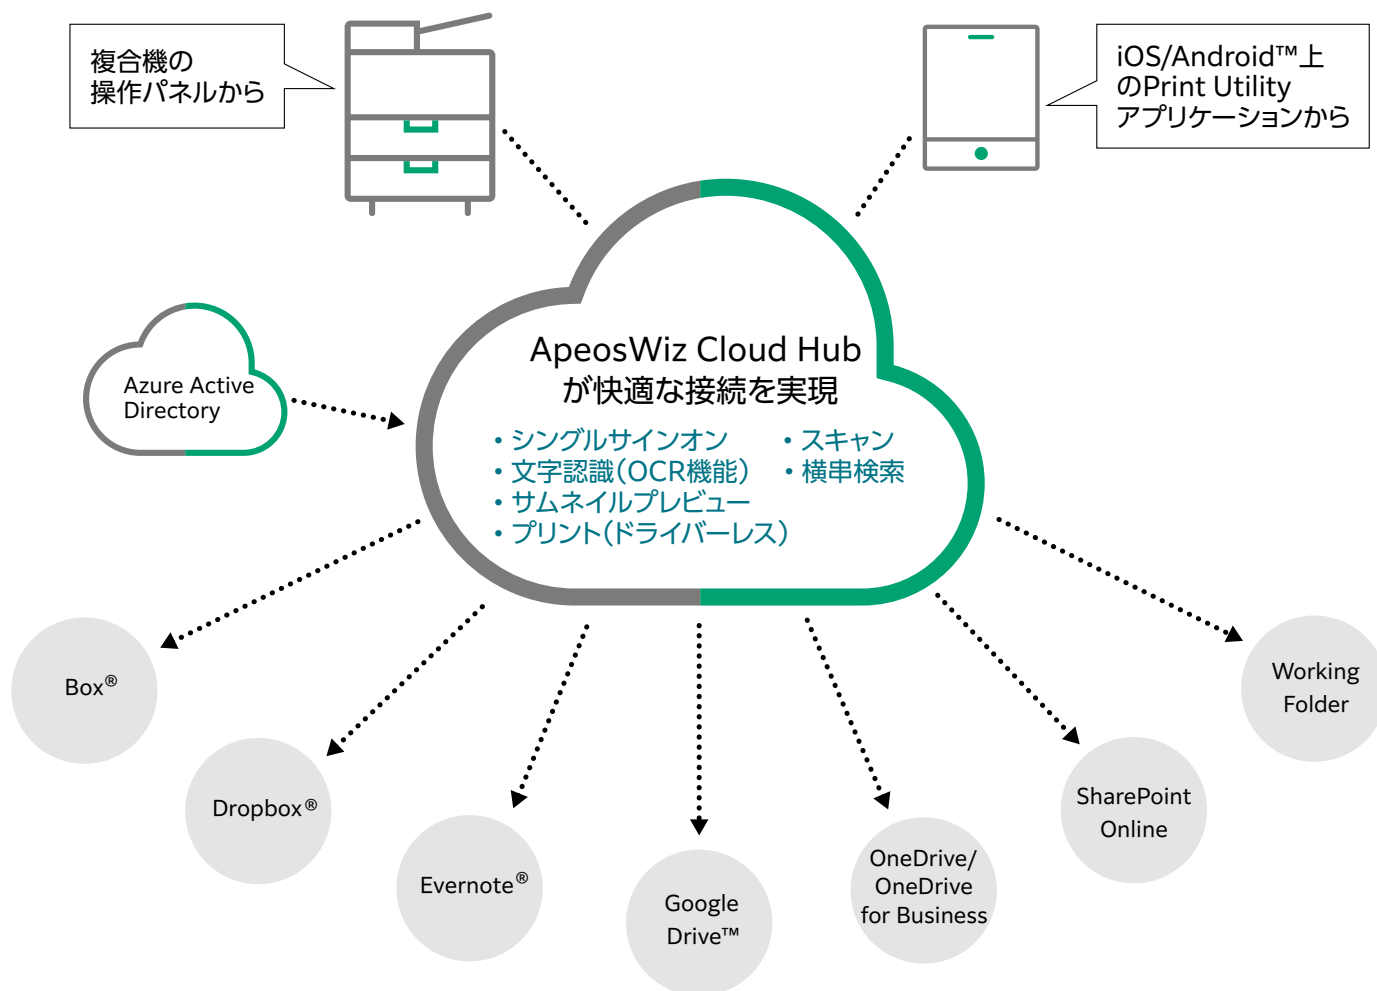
複合機の
操作パネルから

iOS/Android™上
のPrint Utility
アプリケーションから

Azure Active
Directory

ApeosWiz Cloud Hub
が快適な接続を実現

• シングルサインオン
• 文字認識(OCR機能)
• サムネイルプレビュー
• プリント(ドライバーレス)

• スキャン
• 横串検索

Box®

Dropbox®

Evernote®

Google
Drive™

OneDrive/
OneDrive
for Business

SharePoint
Online

Working
Folder